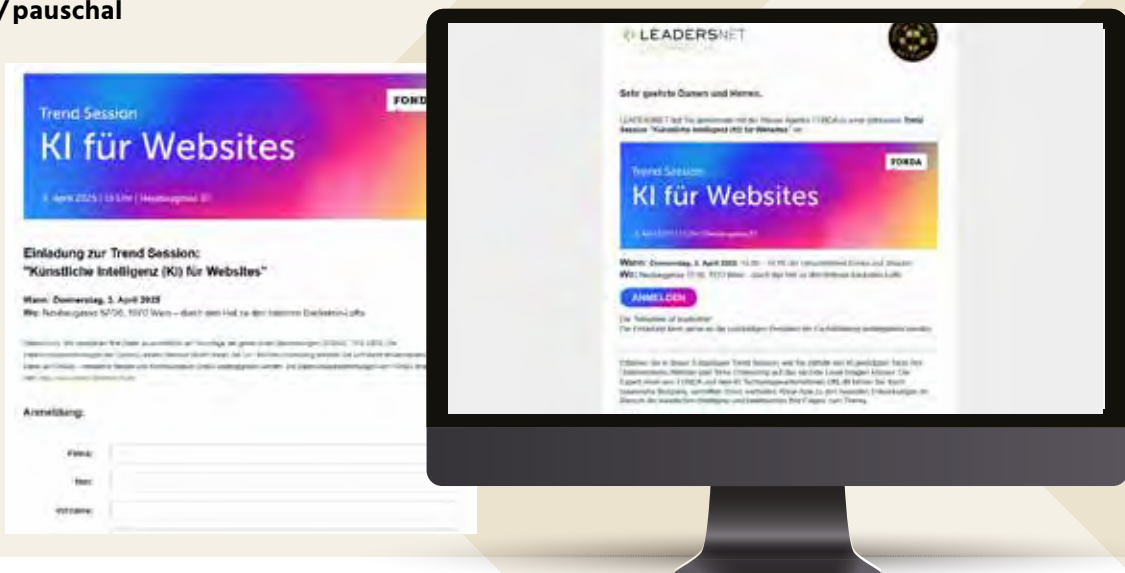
/ pauschal

Trend Session
KI für Websites
FONDA

3. April 2025 | 15 Uhr | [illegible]

Einladung zur Trend Session:
"Künstliche Intelligenz (KI) für Websites"

Wann: Donnerstag, 3. April 2025
Wo: Neubaugasse 57/36, 1070 Wien – durch den Hof zu den Dachboden-Lofts

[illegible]

Anmeldung:

Firma:
Titel:
Vorname:

LEADERSNET

Sehr geehrte Damen und Herren,

LEADERSNET lädt Sie gemeinsam mit der Agentur FONDA zu einer exklusiven Trend Session "Künstliche Intelligenz (KI) für Websites" ein.

Trend Session
KI für Websites
FONDA

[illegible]

Wann: Donnerstag, 3. April 2025 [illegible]
Wo: Neubaugasse 57/36, 1070 Wien – durch den Hof zu den Dachboden-Lofts

ANMELDEN

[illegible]

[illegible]